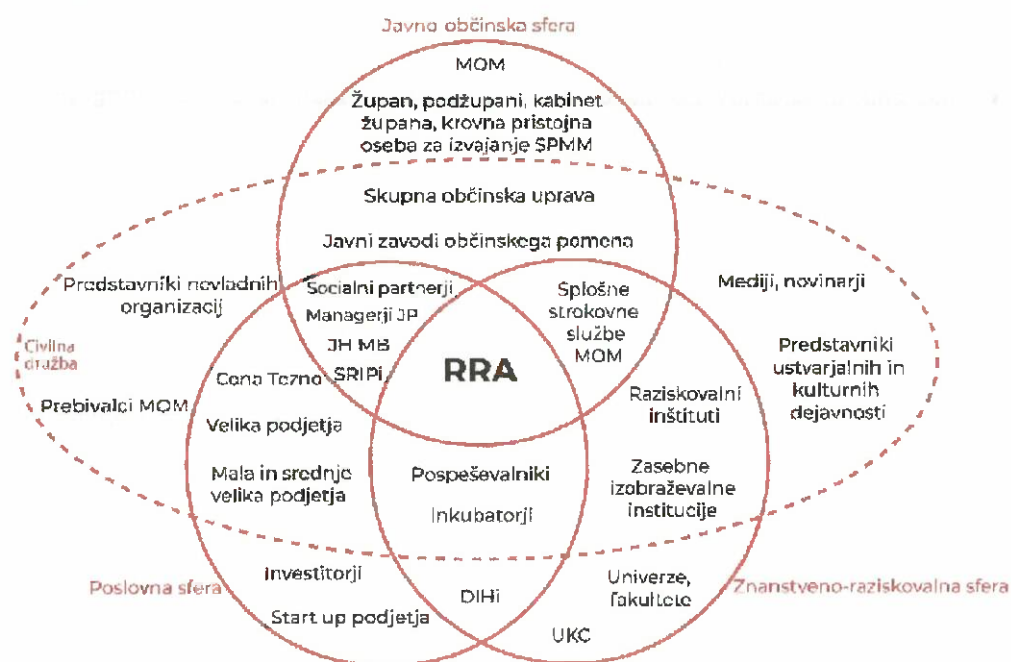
Javna občinska sfera

MOM

Župan, podžupani, kabinet župana, krovna pristojna oseba za izvajanje ŠPMM

Skupna občinska uprava

Javni zavodi občinskega pomena

Predstavniki nevladnih organizacij

Civilna družba

Prebivalci MOM

Socialni partnerji
Managerji JP
JH MB
SRIPi

Cona Tezno

Velika podjetja

Mala in srednje velika podjetja

RRA

Splošne strokovne službe MOM

Raziskovalni inštituti

Zasebne izobraževalne institucije

Mediji, novinarji

Predstavniki ustvarjalnih in kulturnih dejavnosti

Pospeševalniki

Inkubatorji

Poslovna sfera

Investitorji

Start up podjetja

DIHi

Univerze, fakultete

UKC

Znanstveno-raziskovalna sfera